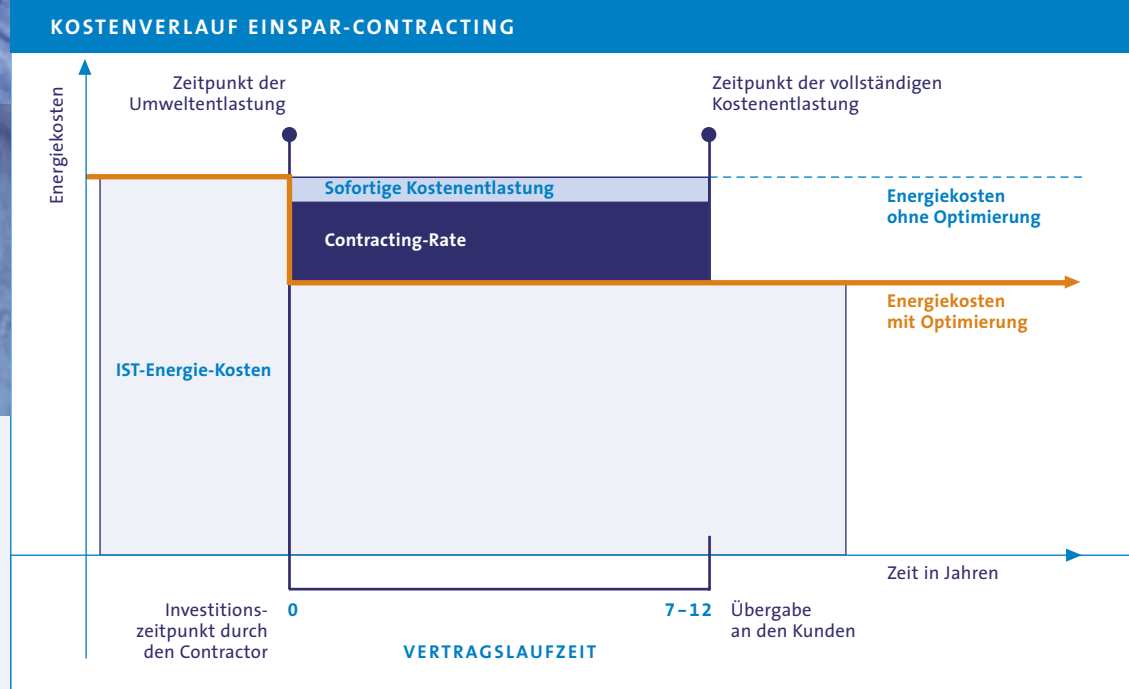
KOSTENVERLAUF EINSPAR-CONTRACTING

Energiekosten

Zeitpunkt der Umweltentlastung

Zeitpunkt der vollständigen Kostenentlastung

Sofortige Kostenentlastung

Contracting-Rate

Energiekosten ohne Optimierung

Energiekosten mit Optimierung

IST-Energie-Kosten

Zeit in Jahren

Investitionszeitpunkt durch den Contractor

0

7–12

Übergabe an den Kunden

VERTRAGSLAUFZEIT